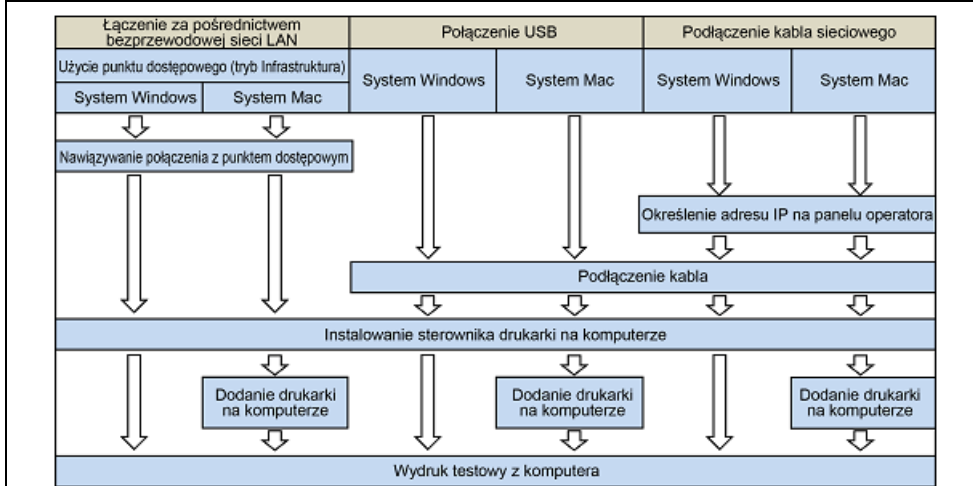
Łączenie za pośrednictwem bezprzewodowej sieci LAN

Połączenie USB

Podłączenie kabla sieciowego

Użycie punktu dostępowego (tryb Infrastruktura)

System Windows

System Mac

System Windows

System Mac

System Windows

System Mac

Nawiązywanie połączenia z punktem dostępowym

Określenie adresu IP na panelu operatora

Podłączenie kabla

Instalowanie sterownika drukarki na komputerze

Dodanie drukarki na komputerze

Dodanie drukarki na komputerze

Dodanie drukarki na komputerze

Wydruk testowy z komputera